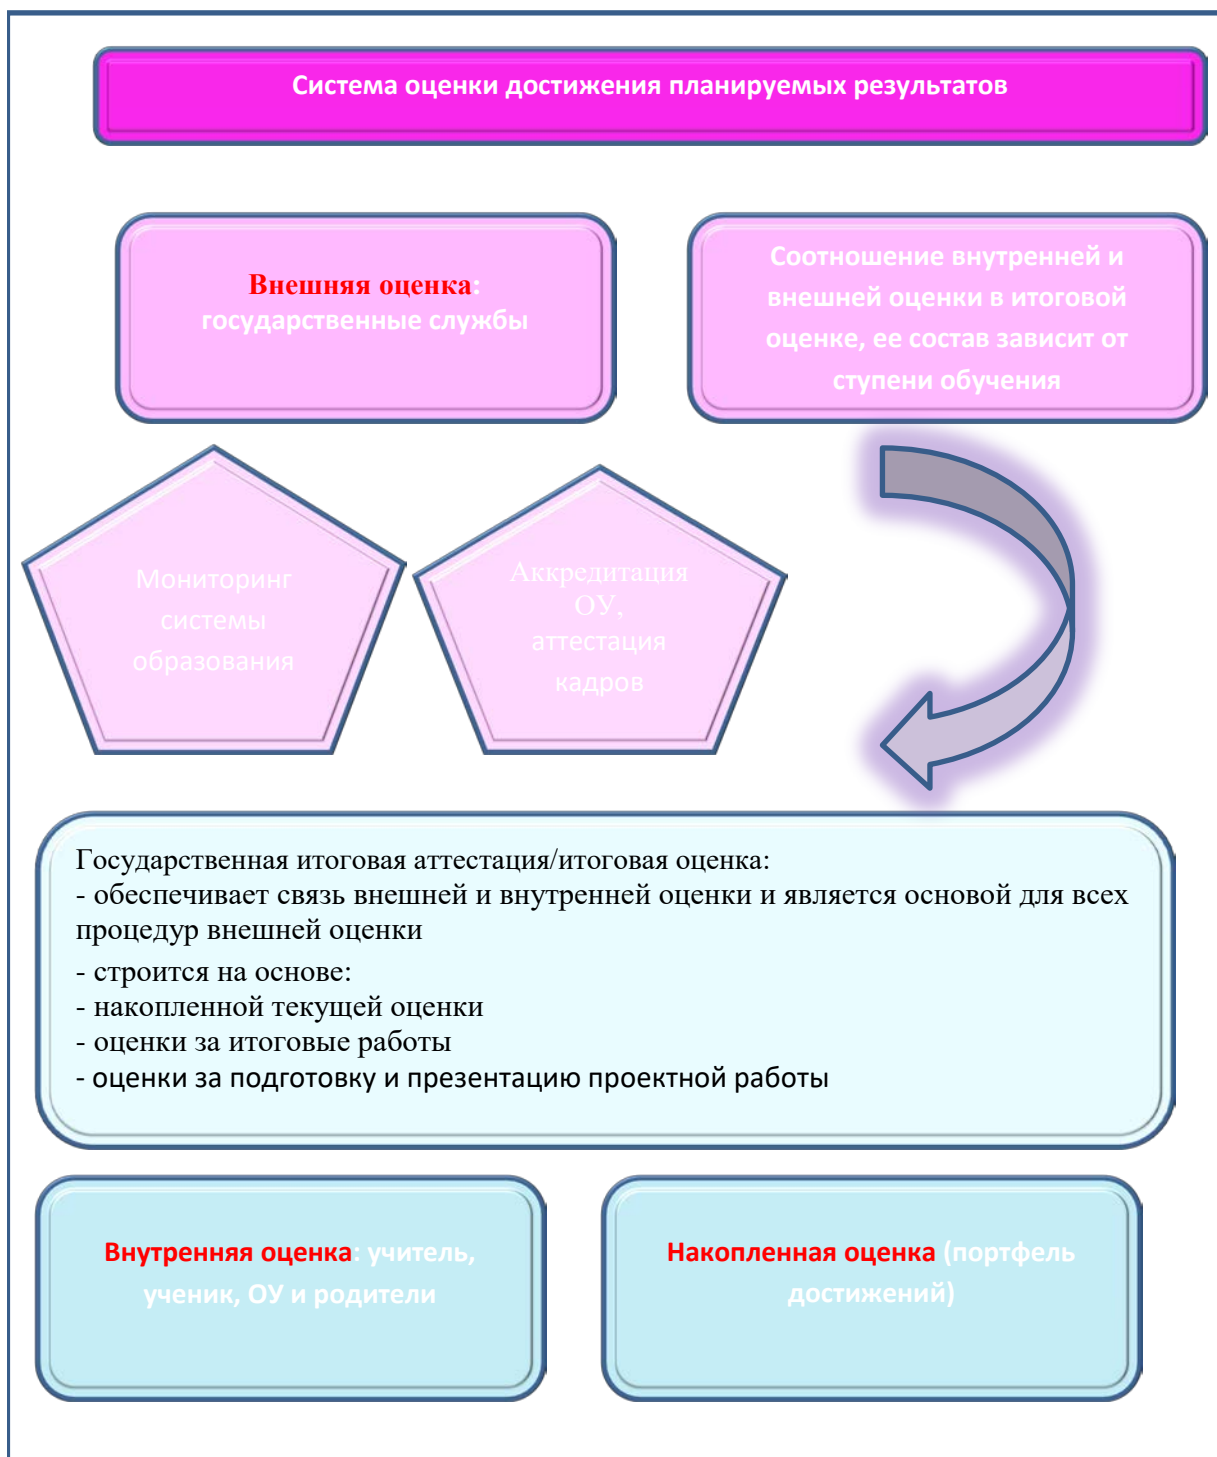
Система оценки достижения планируемых результатов

Внешняя оценка: государственные службы

Соотношение внутренней и внешней оценки в итоговой оценке, ее состав зависит от ступени обучения

Мониторинг системы образования

Аккредитация ОУ, аттестация кадров

Государственная итоговая аттестация/итоговая оценка:
- обеспечивает связь внешней и внутренней оценки и является основой для всех процедур внешней оценки
- строится на основе:
- накопленной текущей оценки
- оценки за итоговые работы
- оценки за подготовку и презентацию проектной работы

Внутренняя оценка: учитель, ученик, ОУ и родители

Накопленная оценка (портфель достижений)